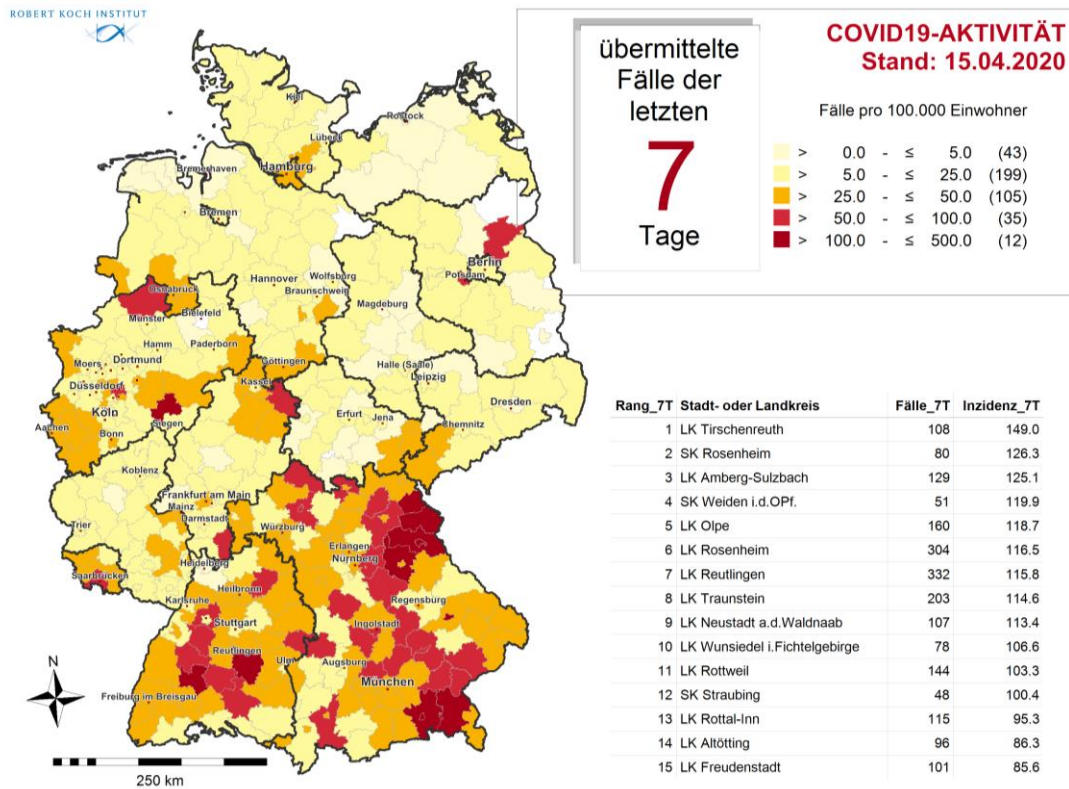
ROBERT KOCH INSTITUT

übermittelte Fälle der letzten
7
Tage

COVID19-AKTIVITÄT
Stand: 15.04.2020

Fälle pro 100.000 Einwohner
> 0.0 - ≤ 5.0 (43)
> 5.0 - ≤ 25.0 (199)
> 25.0 - ≤ 50.0 (105)
> 50.0 - ≤ 100.0 (35)
> 100.0 - ≤ 500.0 (12)

Kiel
Lübeck
Rostock
Bremerhaven
Hamburg
Bremen
Berlin
Potsdam
Hannover
Wolfsburg
Braunschweig
Magdeburg
Osnabrück
Münster
Bielefeld
Hamm
Paderborn
Moers
Dortmund
Düsseldorf
Göttingen
Kassel
Halle (Saale)
Leipzig
Dresden
Köln
Aachen
Bonn
Siegen
Erfurt
Jena
Chemnitz
Koblenz
Frankfurt am Main
Mainz
Darmstadt
Trier
Würzburg
Erlangen
Nürnberg
Heidelberg
Saarbrücken
Heilbronn
Karlsruhe
Regensburg
Stuttgart
Ingolstadt
Reutlingen
Ulm
Augsburg
München
Freiburg im Breisgau
N
250 km

| Rang_7T | Stadt- oder Landkreis | Fälle_7T | Inzidenz_7T |
|---|---|---|---|
| 1 | LK Tirschenreuth | 108 | 149.0 |
| 2 | SK Rosenheim | 80 | 126.3 |
| 3 | LK Amberg-Sulzbach | 129 | 125.1 |
| 4 | SK Weiden i.d.OPf. | 51 | 119.9 |
| 5 | LK Olpe | 160 | 118.7 |
| 6 | LK Rosenheim | 304 | 116.5 |
| 7 | LK Reutlingen | 332 | 115.8 |
| 8 | LK Traunstein | 203 | 114.6 |
| 9 | LK Neustadt a.d.Waldnaab | 107 | 113.4 |
| 10 | LK Wunsiedel i.Fichtelgebirge | 78 | 106.6 |
| 11 | LK Rottweil | 144 | 103.3 |
| 12 | SK Straubing | 48 | 100.4 |
| 13 | LK Rottal-Inn | 115 | 95.3 |
| 14 | LK Altötting | 96 | 86.3 |
| 15 | LK Freudenstadt | 101 | 85.6 |